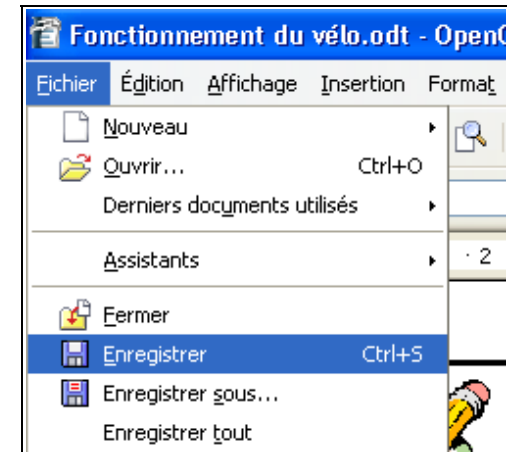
Fonctionnement du vélo.odt - OpenO

Fichier Édition Affichage Insertion Format

Nouveau
Ouvrir... Ctrl+O
Derniers documents utilisés
Assistants
Fermer
Enregistrer Ctrl+S
Enregistrer sous...
Enregistrer tout

· 2